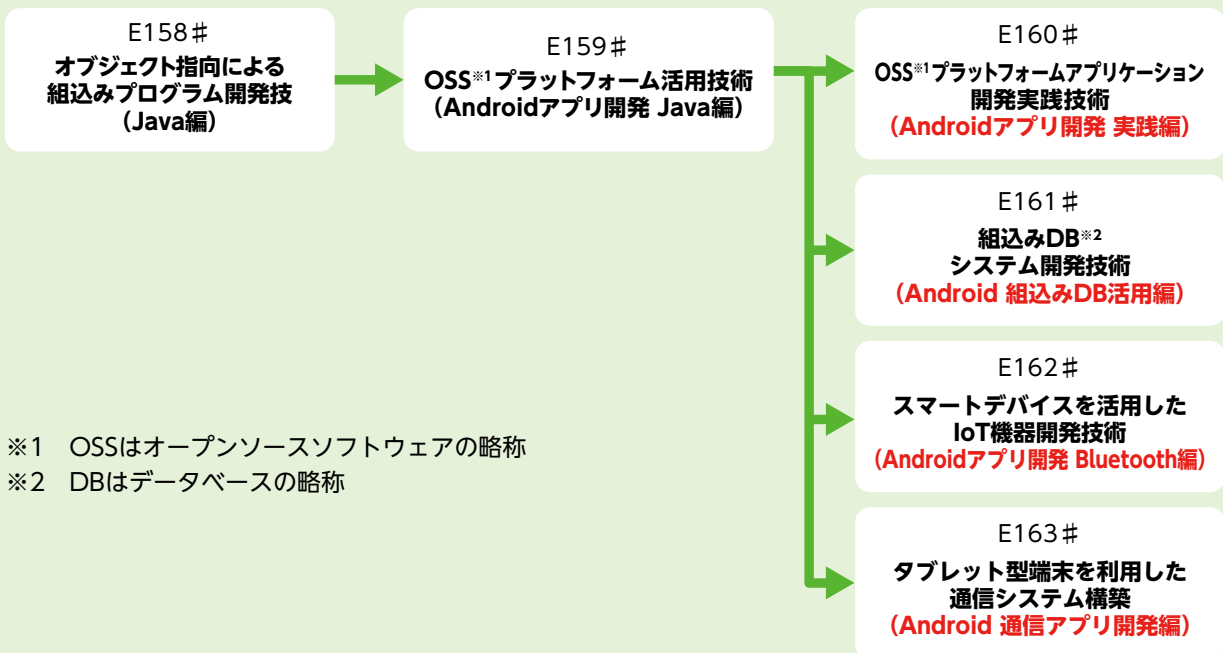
E158♯
オブジェクト指向による組込みプログラム開発技（Java編）

E159♯
OSS※1プラットフォーム活用技術（Androidアプリ開発 Java編）

E160♯
OSS※1プラットフォームアプリケーション開発実践技術
（Androidアプリ開発 実践編）

E161♯
組込みDB※2システム開発技術
（Android 組込みDB活用編）

E162♯
スマートデバイスを活用したIoT機器開発技術
（Androidアプリ開発 Bluetooth編）

E163♯
タブレット型端末を利用した通信システム構築
（Android 通信アプリ開発編）

※1　OSSはオープンソースソフトウェアの略称
※2　DBはデータベースの略称